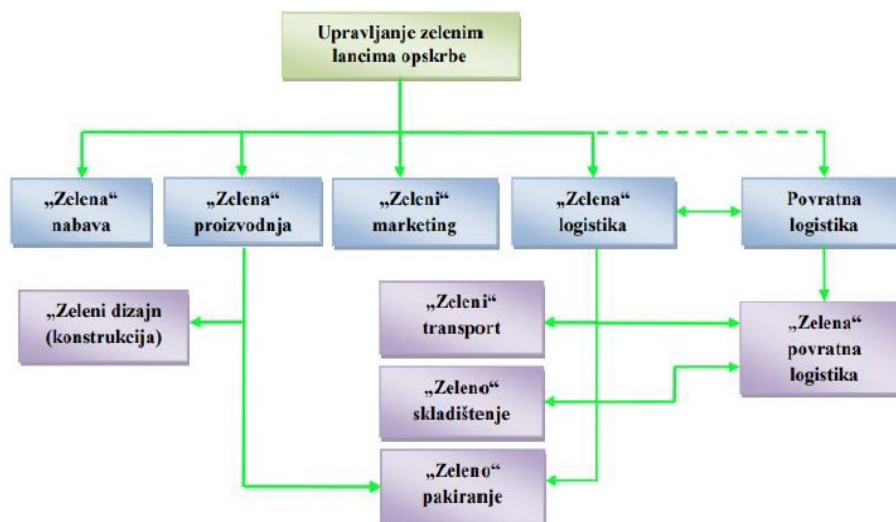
Upravljanje zelenim lancima opskrbe

„Zelena“ nabava

„Zelena“ proizvodnja

„Zeleni“ marketing

„Zelena“ logistika

Povratna logistika

„Zeleni dizajn (konstrukcija)

„Zeleni“ transport

„Zelena“ povratna logistika

„Zeleno“ skladištenje

„Zeleno“ pakiranje